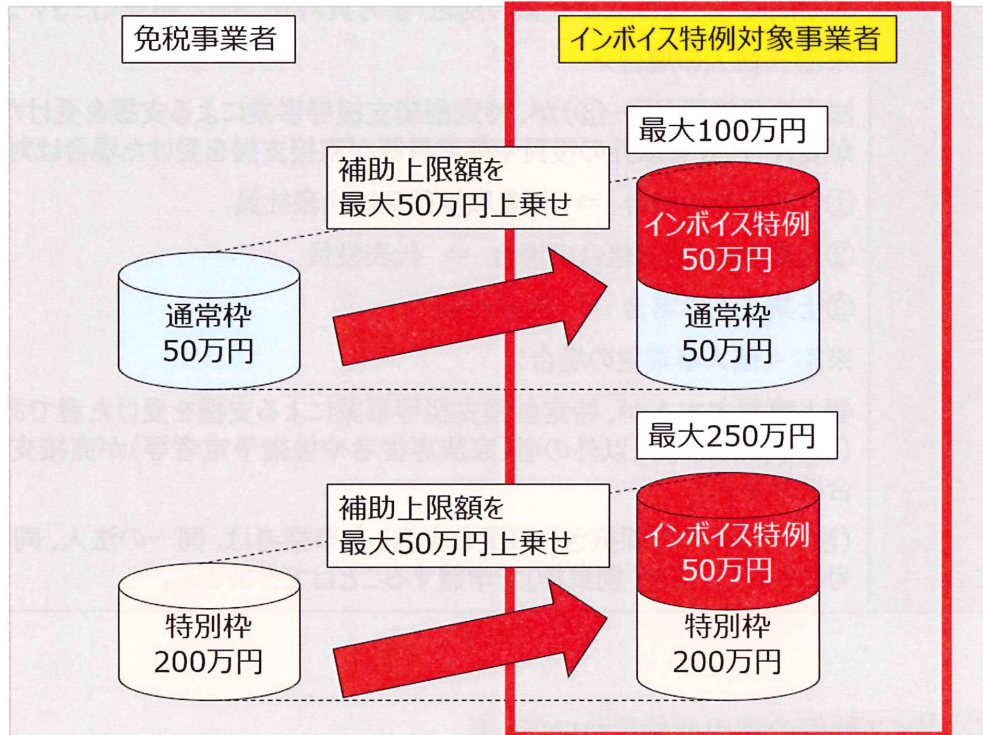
免税事業者

インボイス特例対象事業者

最大100万円

補助上限額を
最大50万円上乗せ

インボイス特例
50万円

通常枠
50万円

通常枠
50万円

最大250万円

補助上限額を
最大50万円上乗せ

インボイス特例
50万円

特別枠
200万円

特別枠
200万円